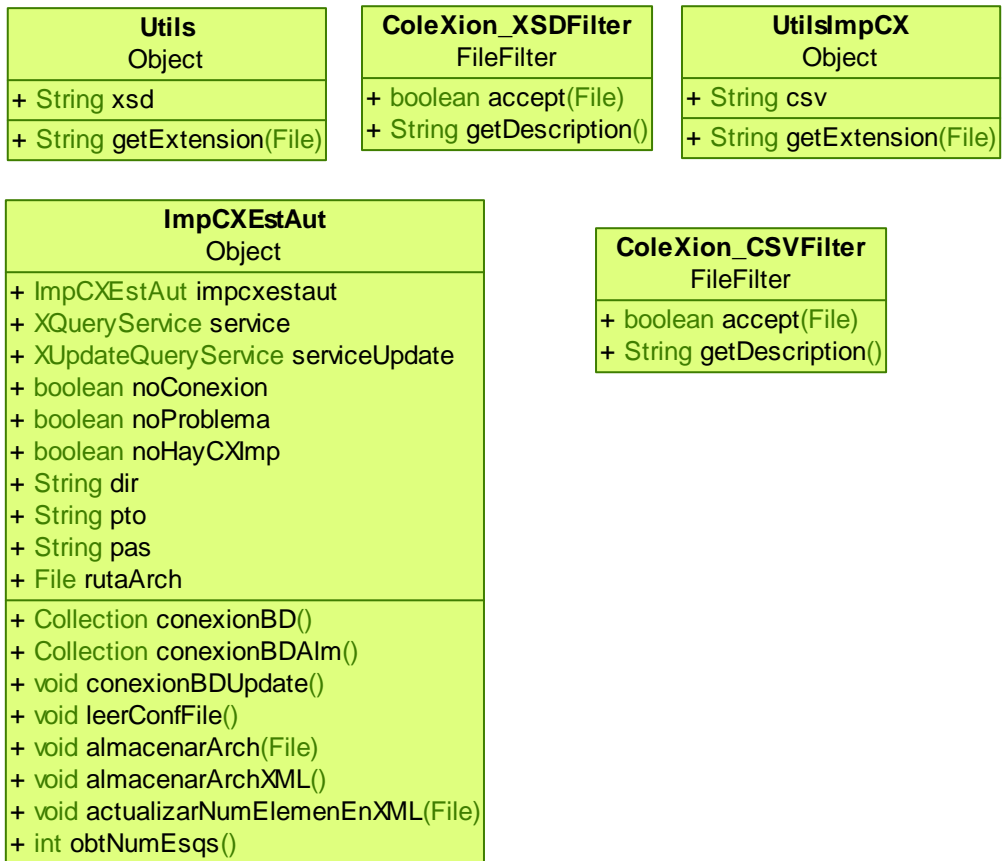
Utils
Object

+ String xsd

+ String getExtension(File)

ColeXion_XSDFilter
FileFilter

+ boolean accept(File)
+ String getDescription()

UtilsImpCX
Object

+ String csv

+ String getExtension(File)

ImpCXEstAut
Object

+ ImpCXEstAut impcxestaut
+ XQueryService service
+ XUpdateQueryService serviceUpdate
+ boolean noConexion
+ boolean noProblema
+ boolean noHayCXImp
+ String dir
+ String pto
+ String pas
+ File rutaArch

+ Collection conexionBD()
+ Collection conexionBDAlm()
+ void conexionBDUpdate()
+ void leerConfFile()
+ void almacenarArch(File)
+ void almacenarArchXML()
+ void actualizarNumElemenEnXML(File)
+ int obtNumEsqs()

ColeXion_CSVFilter
FileFilter

+ boolean accept(File)
+ String getDescription()